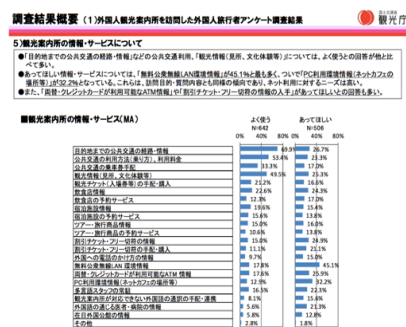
調査結果概要（１）外国人観光案内所を訪問した外国人旅行者アンケート調査結果

国土交通省 観光庁

５）観光案内所の情報・サービスについて

●「目的地までの公共交通の経路・情報」などの公共交通利用、「観光情報（見所、文化体験等）」については、よく使うとの回答が他と比べて多い。

●あってほしい情報・サービスについては、「無料公衆無線LAN環境情報」が45.1%と最も多く、ついで「PC利用環境情報（ネットカフェの場所等）」が32.2%となっている。これらは、訪問目的・質問内容とも同様の傾向であり、ネット利用に対するニーズは高い。

●また、「両替・クレジットカードが利用可能なATM情報」や「割引チケット・フリー切符の情報の入手」があってほしいとの回答も多い。

■観光案内所の情報・サービス（MA）

| | よく使う N=642 | あってほしい N=506 |
|---|---|---|
| 目的地までの公共交通の経路・情報 | 69.9% | 26.7% |
| 公共交通の利用方法（乗り方）、料金体系 | 53.4% | 23.3% |
| 公共交通の乗車券手配 | 32.6% | 13.2% |
| 観光情報（見所、文化体験等） | 49.5% | 23.3% |
| 観光チケット（入場券等）の手配・購入 | 21.2% | 16.8% |
| 飲食店の情報 | 26.6% | 21.3% |
| 飲食店の予約サービス | 12.3% | 17.0% |
| 宿泊施設情報 | 19.8% | 11.9% |
| 宿泊施設の予約サービス | 15.6% | 13.6% |
| ツアー・旅行商品情報 | 15.6% | 13.8% |
| ツアー・旅行商品の予約サービス | 10.6% | 13.0% |
| 割引チケット・フリー切符の情報 | 15.0% | 24.9% |
| 割引チケット・フリー切符の手配・購入 | 11.1% | 21.1% |
| 外国への電話のかけ方の情報 | 9.7% | 15.0% |
| 無料公衆無線LAN環境情報 | 17.8% | 45.1% |
| 両替・クレジットカードが利用可能なATM情報 | 17.8% | 25.9% |
| PC利用環境情報（ネットカフェの場所等） | 15.0% | 32.2% |
| 多言語スタッフの常駐 | 13.9% | 22.3% |
| 観光案内所が対応できない外国語の通訳の手配・派遣 | 8.1% | 15.8% |
| 外国語の通じる医療機関・病院の情報 | 5.3% | 15.6% |
| 在日外国公館の情報 | 5.5% | 10.3% |
| その他 | 2.8% | 1.8% |